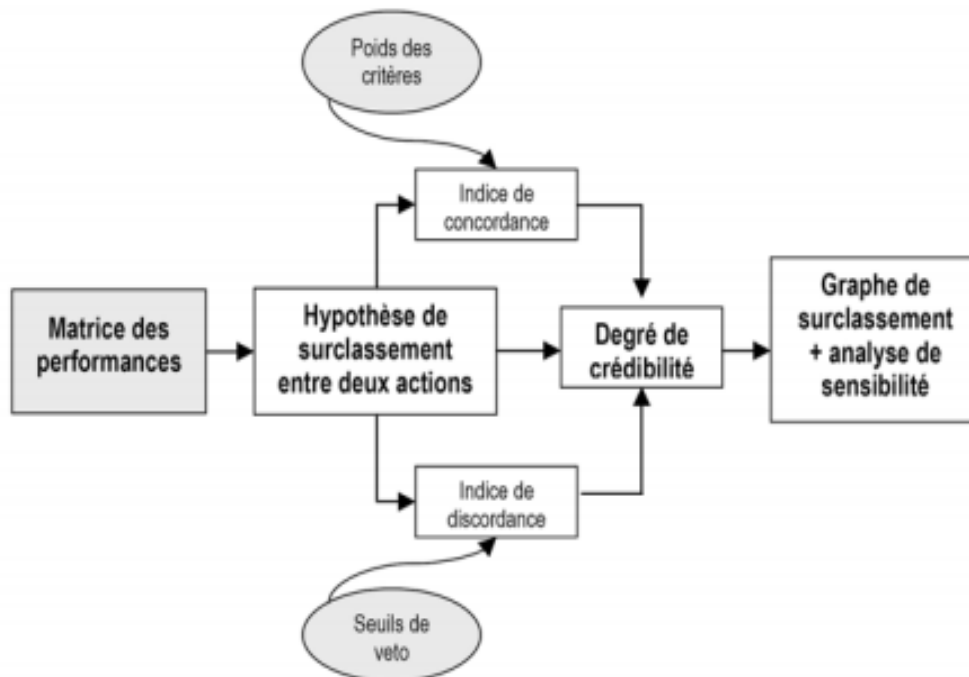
Poids des critères

Indice de concordance

Matrice des performances

Hypothèse de surclassement entre deux actions

Degré de crédibilité

Graphe de surclassement + analyse de sensibilité

Indice de discordance

Seuils de veto